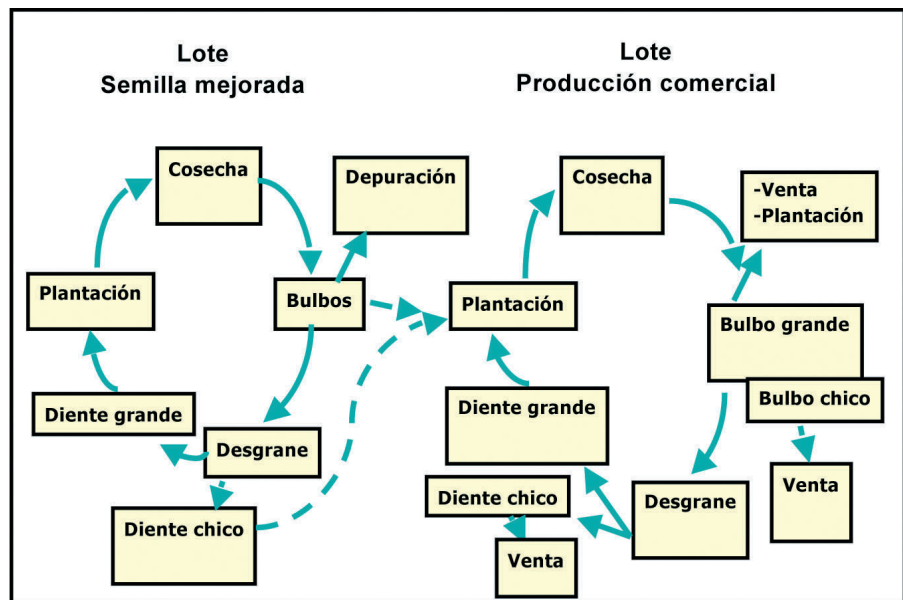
Lote
Semilla mejorada

Cosecha

Depuración

Plantación

Bulbos

Diente grande

Desgrane

Diente chico

Lote
Producción comercial

Cosecha

-Venta
-Plantación

Plantación

Bulbo grande

Bulbo chico

Diente grande

Diente chico

Desgrane

Venta

Venta